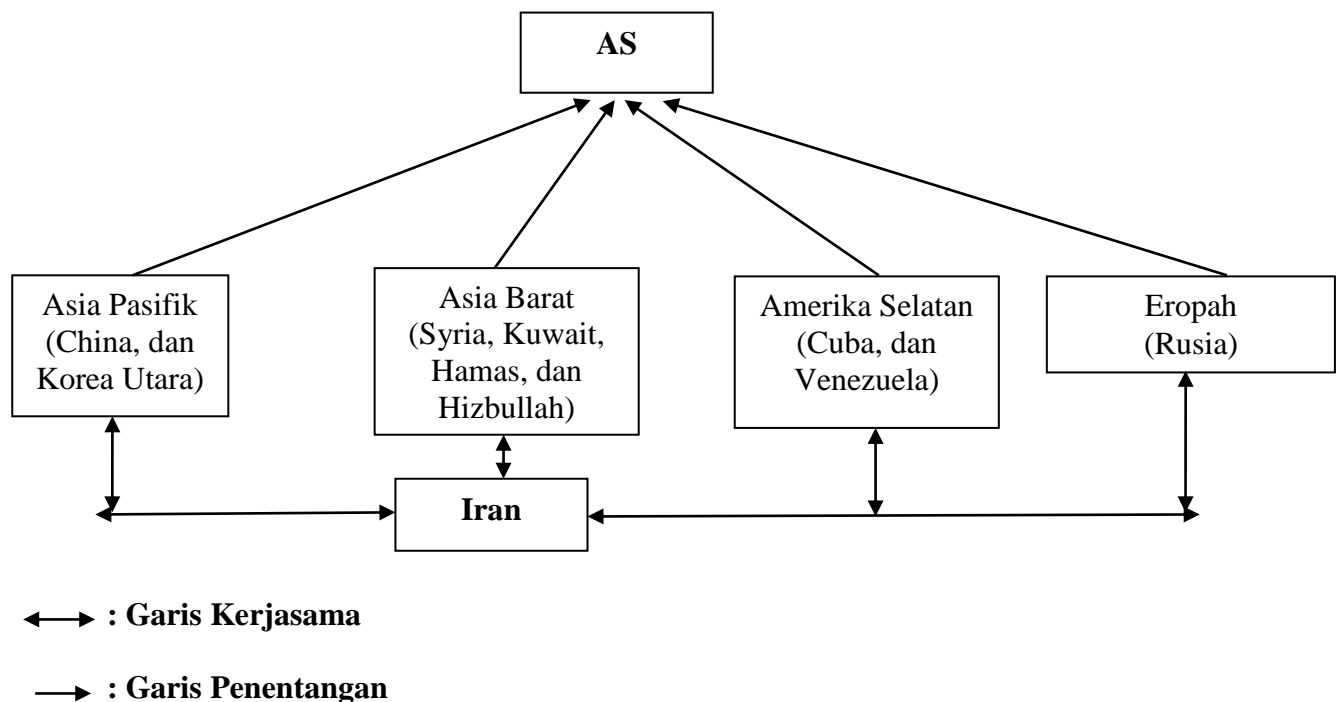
AS

Asia Pasifik (China, dan Korea Utara)

Asia Barat (Syria, Kuwait, Hamas, dan Hizbullah)

Amerika Selatan (Cuba, dan Venezuela)

Eropah (Rusia)

Iran

$\longleftrightarrow$ : Garis Kerjasama

$\longrightarrow$ : Garis Penentangan